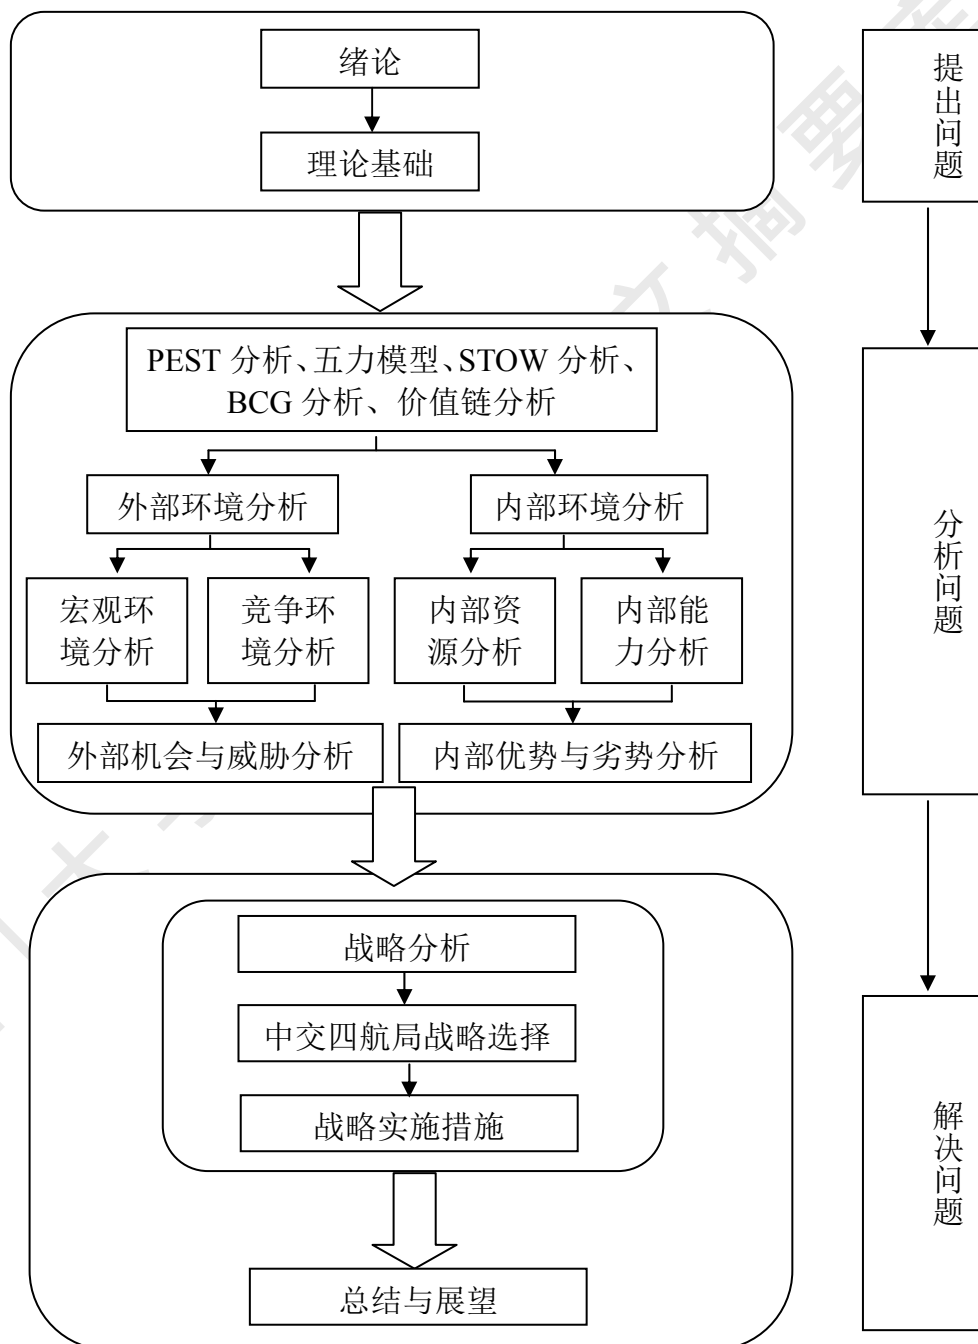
绪论

理论基础

PEST 分析、五力模型、STOW 分析、BCG 分析、价值链分析

外部环境分析

内部环境分析

宏观环境分析

竞争环境分析

内部资源分析

内部能力分析

外部机会与威胁分析

内部优势与劣势分析

战略分析

中交四航局战略选择

战略实施措施

总结与展望

提出问题

分析问题

解决问题